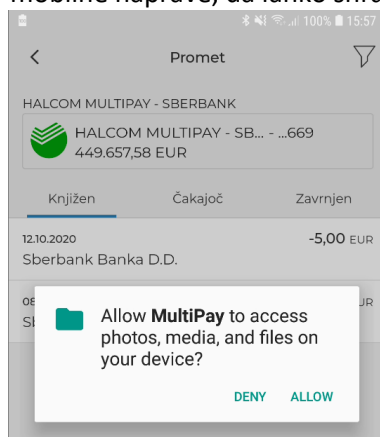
mobilne naprave, da lahko shr

100% 15:57

Promet

HALCOM MULTIPAY - SBERBANK

HALCOM MULTIPAY - SB... - ...669
449.657,58 EUR

Knjižen
Čakajoč
Zavrnjen

12.10.2020
-5,00 EUR
Sberbank Banka D.D.

08 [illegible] UR
S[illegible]

Allow **MultiPay** to access photos, media, and files on your device?

DENY
ALLOW